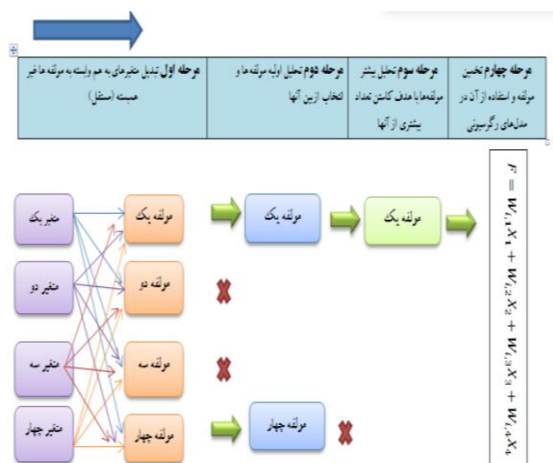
| مرحله اول تبدیل متغیرهای به هم وابسته به مولفه ها غیر همبسته (مستقل) | مرحله دوم تحلیل اولیه مولفه ها و انتخاب ازبین آنها | مرحله سوم تحلیل بیشتر مولفه‌ها با هدف کاستن تعداد بیشتری از آنها | مرحله چهارم تخمین مولفه و استفاده از آن در مدل‌های رگرسیونی |
|---|---|---|---|

متغیر یک
متغیر دو
متغیر سه
متغیر چهار

مولفه یک
مولفه دو
مولفه سه
مولفه چهار

مولفه یک
مولفه چهار

مولفه یک

$F = W_{11}X_1 + W_{12}X_2 + W_{13}X_3 + W_{14}X_4$